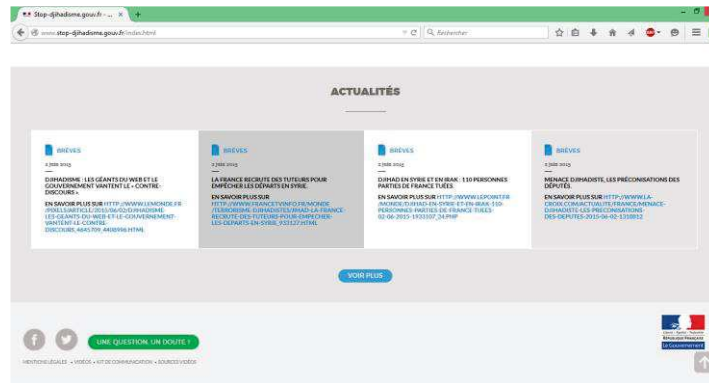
Stop-djihadisme.gouv.fr - ... ×

www.stop-djihadisme.gouv.fr/index.html

Rechercher

ACTUALITÉS

BRÈVES

2 juin 2015

DJIHADISME : LES GÉANTS DU WEB ET LE GOUVERNEMENT VANTENT LE « CONTRE-DISCOURS »

EN SAVOIR PLUS SUR HTTP://WWW.LEMONDE.FR/POLLUX/ARTICLE/2015/06/02/DJIHADISME-LES-GEANTS-DU-WEB-ET-LE-GOUVERNEMENT-VANTENT-LE-CONTRE-DISCOURS_4645709_4408996.HTML

BRÈVES

2 juin 2015

LA FRANCE RECRUTE DES TUTEURS POUR EMPÊCHER LES DÉPARTS EN SYRIE.

EN SAVOIR PLUS SUR HTTP://WWW.FRANCETVINFO.FR/MONDE/TERRORISME-DJIHADISTES/JIHAD-LA-FRANCE-RECRUTE-DES-TUTEURS-POUR-EMPECHER-LES-DEPARTS-EN-SYRIE_933127.HTML

BRÈVES

2 juin 2015

DJIHAD EN SYRIE ET EN IRAK : 110 PERSONNES PARTIES DE FRANCE TUÉES

EN SAVOIR PLUS SUR HTTP://WWW.LEPOINT.FR/MONDE/DJIHAD-EN-SYRIE-ET-EN-IRAK-110-PERSONNES-PARTIES-DE-FRANCE-TUEES-02-06-2015-1933107_24.PHP

BRÈVES

2 juin 2015

MENACE DJIHADISTE, LES PRÉCONISATIONS DES DÉPUTÉS.

EN SAVOIR PLUS SUR HTTP://WWW.LA-CROIX.COM/ACTUALITE/FRANCE/MENACE-DJIHADISTE-LES-PRECONISATIONS-DES-DEPUTES-2015-06-02-1318812

VOIR PLUS

UNE QUESTION, UN DOUTE ?

MENTIONS LÉGALES • VIDÉOS • KIT DE COMMUNICATION • SOURCES VIDÉOS

Liberté • Égalité • Fraternité
RÉPUBLIQUE FRANÇAISE
Le Gouvernement